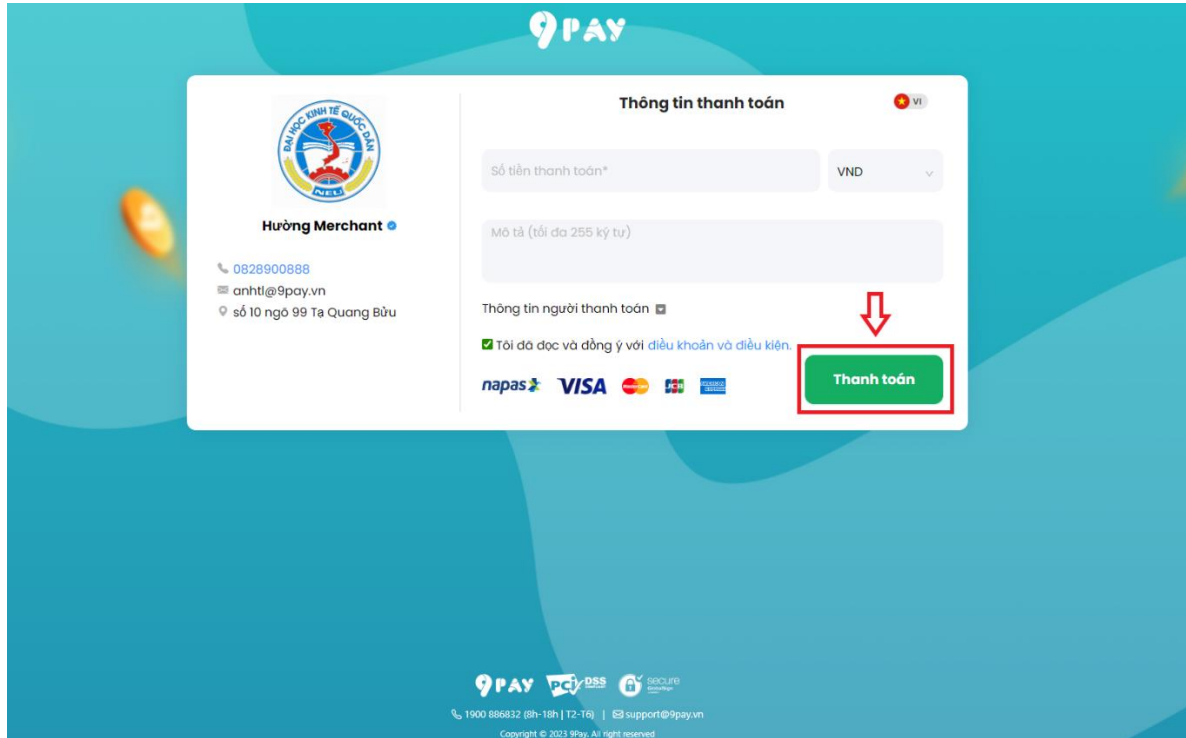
9PAY

ĐẠI HỌC KINH TẾ QUỐC DÂN
NEU

Hường Merchant

0828900888
anhtl@9pay.vn
số 10 ngõ 99 Tạ Quang Bửu

Thông tin thanh toán

VI

Số tiền thanh toán*

VND

Mô tả (tối đa 255 ký tự)

Thông tin người thanh toán

Tôi đã đọc và đồng ý với điều khoản và điều kiện.

napas VISA

Thanh toán

9PAY PCI DSS secure

1900 886832 (8h-18h | T2-T6) | support@9pay.vn

Copyright © 2023 9Pay. All right reserved